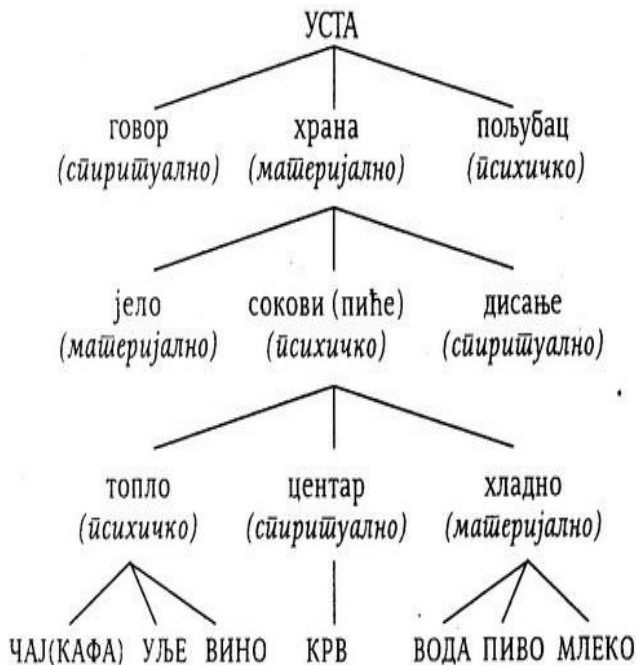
УСТА

говор (сӣириӣуално) храна (маӣеријално) пољубац (ӣсихичко)

јело (маӣеријално) сокови (пиће) (ӣсихичко) дисање (сӣириӣуално)

топло (ӣсихичко) центар (сӣириӣуално) хладно (маӣеријално)

ЧАЈ(КАФА) УЉЕ ВИНО КРВ ВОДА ПИВО МЛЕКО